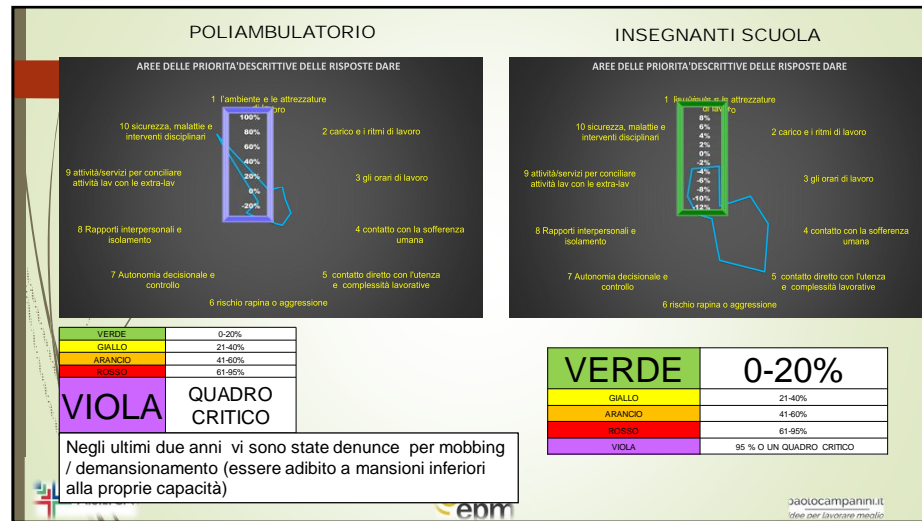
POLIAMBULATORIO

AREE DELLE PRIORITA'DESCRITTIVE DELLE RISPOSTE DARE

1 l'ambiente e le attrezzature di lavoro

100%
80%
60%
40%
20%
0%
-20%

10 sicurezza, malattie e interventi disciplinari

2 carico e i ritmi di lavoro

9 attività/servizi per conciliare attività lav con le extra-lav

3 gli orari di lavoro

8 Rapporti interpersonali e isolamento

4 contatto con la sofferenza umana

7 Autonomia decisionale e controllo

5 contatto diretto con l'utenza e complessità lavorative

6 rischio rapina o aggressione

| VERDE | 0-20% |
|---|---|
| GIALLO | 21-40% |
| ARANCIO | 41-60% |
| ROSSO | 61-95% |
| VIOLA | QUADRO CRITICO |

Negli ultimi due anni vi sono state denunce per mobbing / demansionamento (essere adibito a mansioni inferiori alla proprie capacità)

INSEGNANTI SCUOLA

AREE DELLE PRIORITA'DESCRITTIVE DELLE RISPOSTE DARE

1 l'ambiente e le attrezzature di lavoro

8%
6%
4%
2%
0%
-2%
-4%
-6%
-8%
-10%
-12%

10 sicurezza, malattie e interventi disciplinari

2 carico e i ritmi di lavoro

9 attività/servizi per conciliare attività lav con le extra-lav

3 gli orari di lavoro

8 Rapporti interpersonali e isolamento

4 contatto con la sofferenza umana

7 Autonomia decisionale e controllo

5 contatto diretto con l'utenza e complessità lavorative

6 rischio rapina o aggressione

| VERDE | 0-20% |
|---|---|
| GIALLO | 21-40% |
| ARANCIO | 41-60% |
| ROSSO | 61-95% |
| VIOLA | 95 % O UN QUADRO CRITICO |

ebm

paolocampanini.it
idee per lavorare meglio